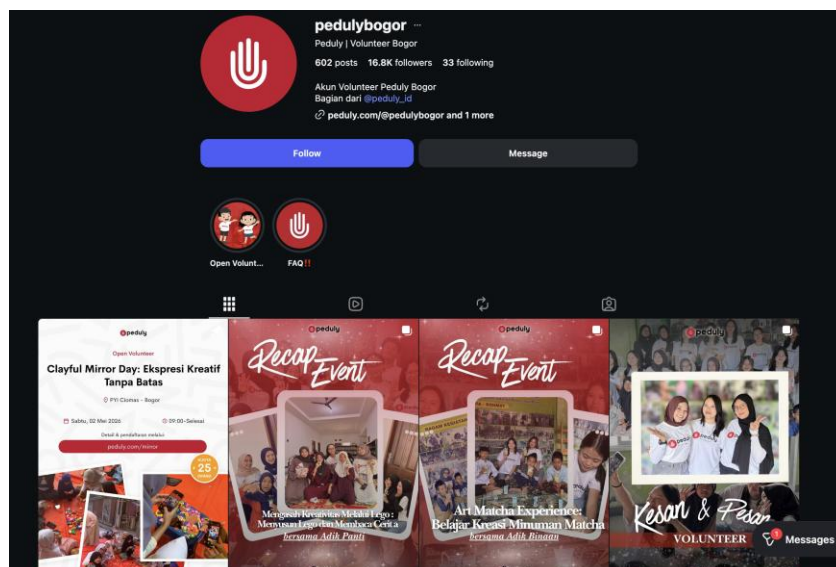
pedulybogor ···

Peduly | Volunteer Bogor

602 posts 16.8K followers 33 following

Akun Volunteer Peduly Bogor
Bagian dari @peduly_id

peduly.com/@pedulybogor and 1 more

Follow

Message

Open Volunt...

FAQ‼️

peduly

Open Volunteer

Clayful Mirror Day: Ekspresi Kreatif Tanpa Batas

PYI Ciomas - Bogor

Sabtu, 02 Mei 2026

09:00-Selesai

Detail & pendaftaran melalui

peduly.com/mirror

KUOTA 25 ORANG

peduly

Recap Event

Mengasah Kreativitas Melalui Lego : Menyusun Lego dan Membaca Cerita bersama Adik Panti

peduly

Recap Event

Art Matcha Experience: Belajar Kreasi Minuman Matcha bersama Adik Binaan

peduly

Kesan & Pesan

VOLUNTEER

1

Messages